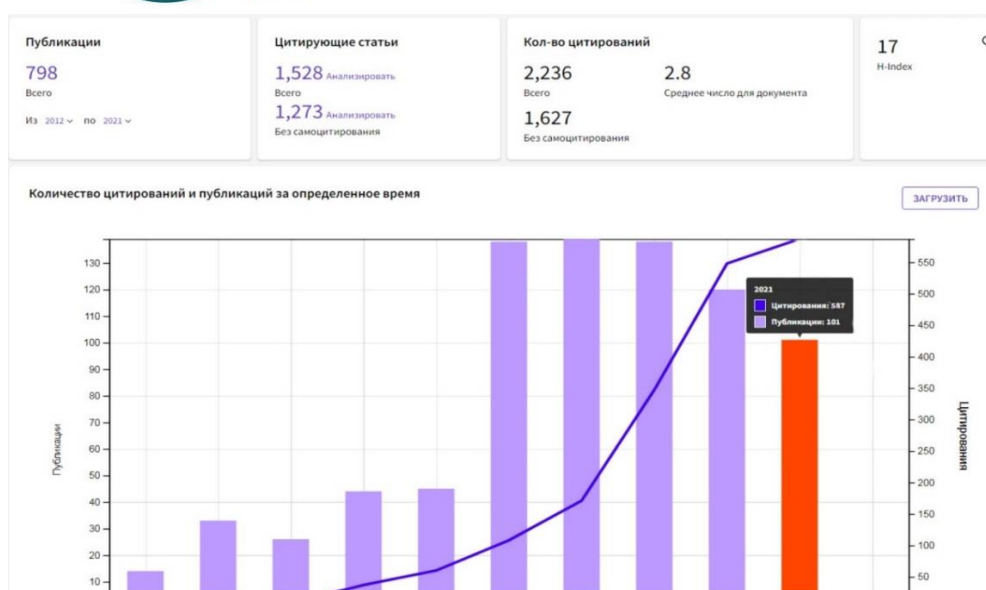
Публикации
798
Всего
Из 2012 по 2021

Цитирующие статьи
1,528 Анализировать
Всего
1,273 Анализировать
Без самоцитирования

Кол-во цитирований
2,236
Всего
2.8
Среднее число для документа
1,627
Без самоцитирования

17
H-Index

Количество цитирований и публикаций за определенное время

ЗАГРУЗИТЬ

2021
Цитирования: 587
Публикации: 101

Публикации
130
120
110
100
90
80
70
60
50
40
30
20
10

Цитирования
550
500
450
400
350
300
250
200
150
100
50